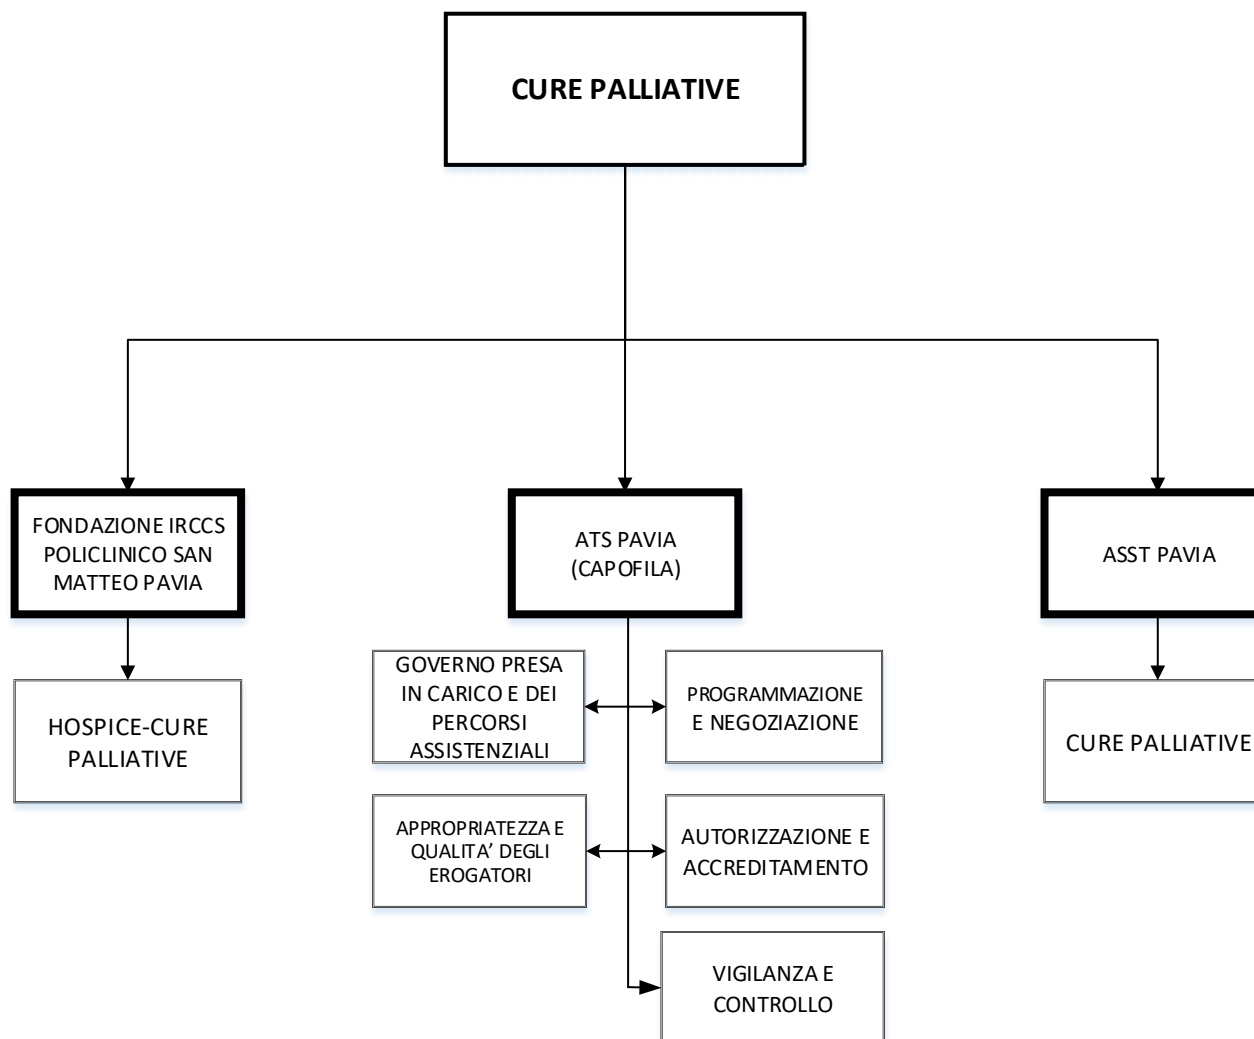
CURE PALLIATIVE

FONDAZIONE IRCCS POLICLINICO SAN MATTEO PAVIA

ATS PAVIA (CAPOFILA)

ASST PAVIA

HOSPICE-CURE PALLIATIVE

GOVERNO PRESA IN CARICO E DEI PERCORSI ASSISTENZIALI

PROGRAMMAZIONE E NEGOZIAZIONE

CURE PALLIATIVE

APPROPRIATEZZA E QUALITA' DEGLI EROGATORI

AUTORIZZAZIONE E ACCREDITAMENTO

VIGILANZA E CONTROLLO